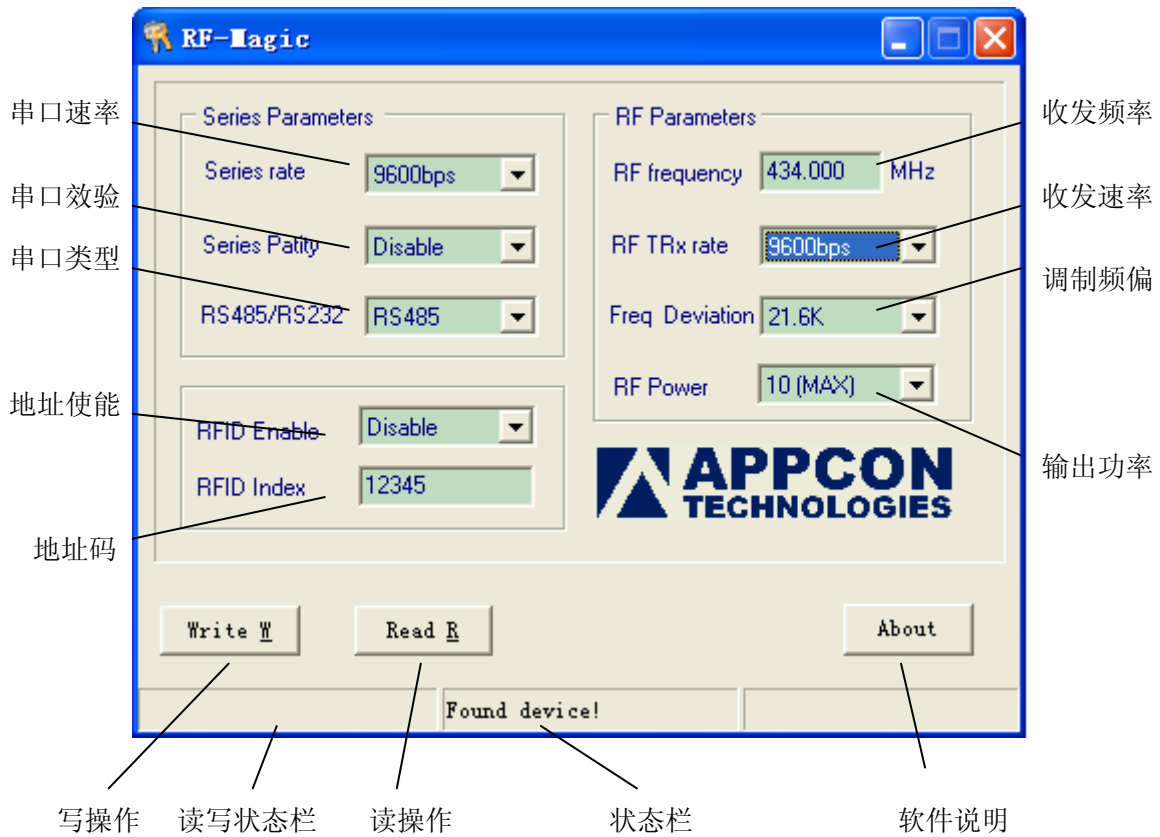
RF-Magic

Series Parameters

Series rate 9600bps

Series Patity Disable

RS485/RS232 RS485

RFID Enable Disable

RFID Index 12345

RF Parameters

RF frequency 434.000 MHz

RF TRx rate 9600bps

Freq Deviation 21.6K

RF Power 10 (MAX)

APPCON TECHNOLOGIES

Write W

Read R

About

Found device!

串口速率
串口效验
串口类型
地址使能
地址码
收发频率
收发速率
调制频偏
输出功率
写操作
读写状态栏
读操作
状态栏
软件说明